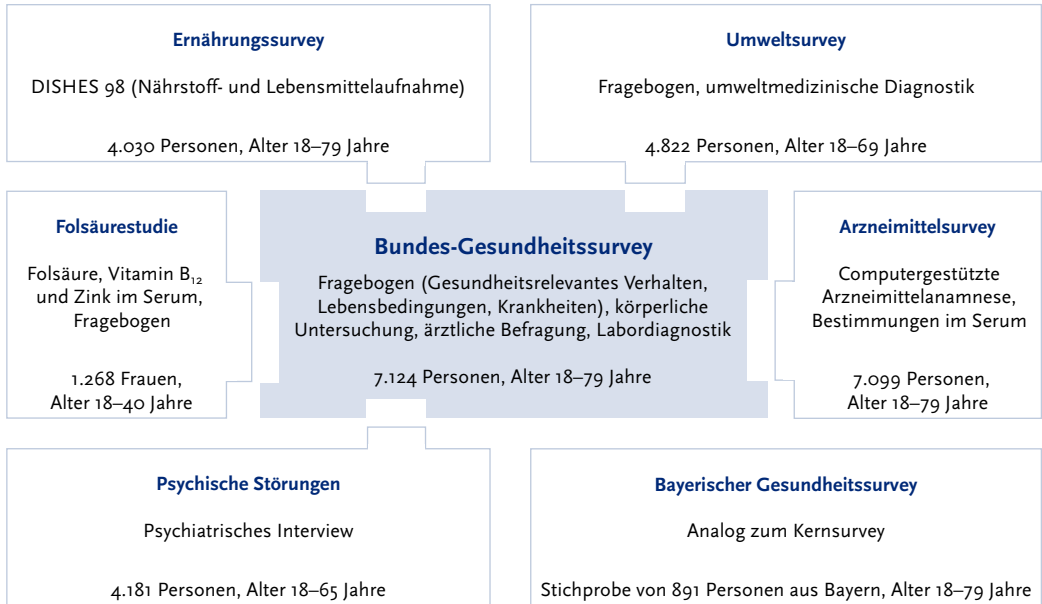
Ernährungssurvey

DISHES 98 (Nährstoff- und Lebensmittelaufnahme)

4.030 Personen, Alter 18–79 Jahre

Umweltsurvey

Fragebogen, umweltmedizinische Diagnostik

4.822 Personen, Alter 18–69 Jahre

Folsäurestudie

Folsäure, Vitamin $B_{12}$ und Zink im Serum, Fragebogen

1.268 Frauen, Alter 18–40 Jahre

Bundes-Gesundheitssurvey

Fragebogen (Gesundheitsrelevantes Verhalten, Lebensbedingungen, Krankheiten), körperliche Untersuchung, ärztliche Befragung, Labordiagnostik

7.124 Personen, Alter 18–79 Jahre

Arzneimittelsurvey

Computergestützte Arzneimittelanamnese, Bestimmungen im Serum

7.099 Personen, Alter 18–79 Jahre

Psychische Störungen

Psychiatrisches Interview

4.181 Personen, Alter 18–65 Jahre

Bayerischer Gesundheitssurvey

Analog zum Kernsurvey

Stichprobe von 891 Personen aus Bayern, Alter 18–79 Jahre